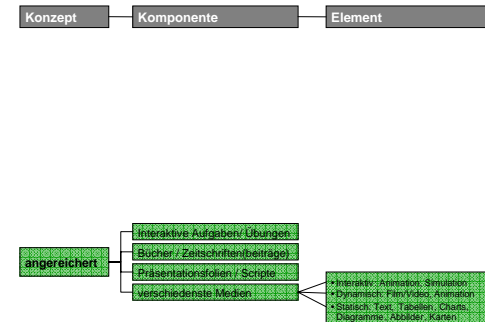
Konzept

Komponente

Element

angereichert

Interaktive Aufgaben/ Übungen

Bücher / Zeitschriften(beiträge)

Präsentationsfolien / Scripte

verschiedenste Medien

• Interaktiv: Animation, Simulation
• Dynamisch: Film/Video, Animation
• Statisch: Text, Tabellen, Charts, Diagramme, Abbilder, Karten